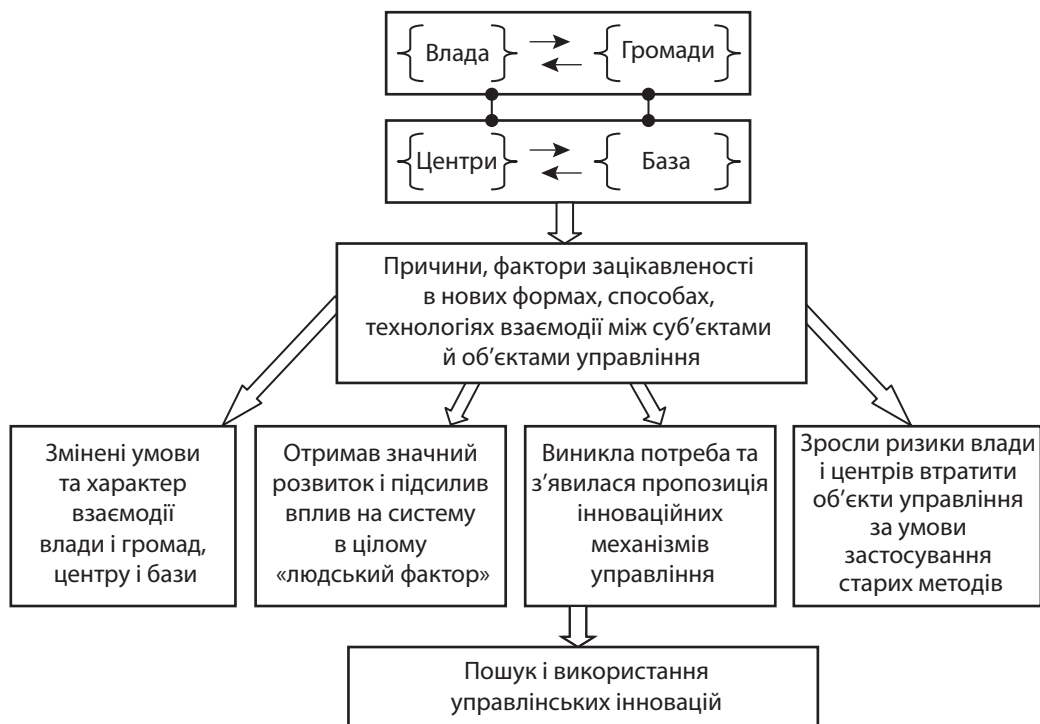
Влада

Громади

Центри

База

Причини, фактори зацікавленості в нових формах, способах, технологіях взаємодії між суб'єктами й об'єктами управління

Змінені умови та характер взаємодії влади і громад, центру і бази

Отримав значний розвиток і підсилив вплив на систему в цілому «людський фактор»

Виникла потреба та з'явилася пропозиція інноваційних механізмів управління

Зросли ризики влади і центрів втратити об'єкти управління за умови застосування старих методів

Пошук і використання управлінських інновацій